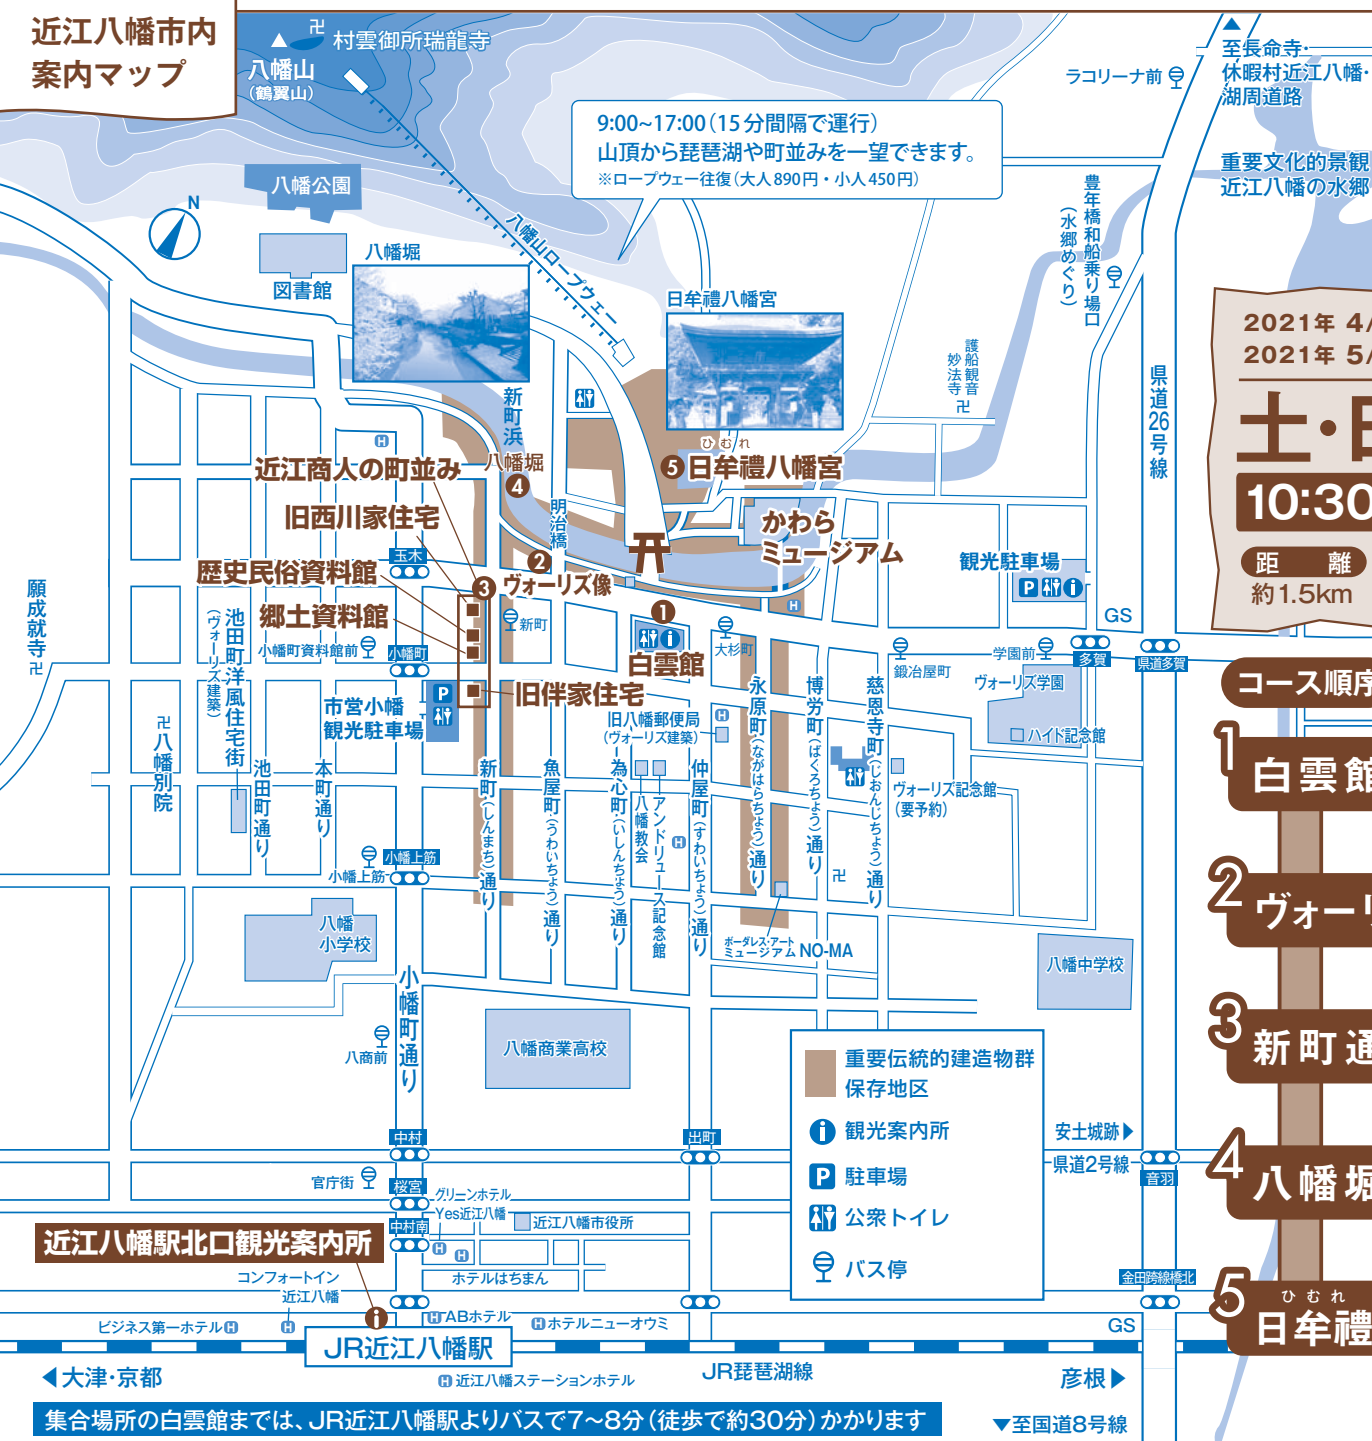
近江八幡市内
案内マップ

村雲御所瑞龍寺
八幡山
(鶴翼山)

ラコリーナ前
至長命寺・休暇村近江八幡・湖周道路

9:00~17:00(15分間隔で運行)
山頂から琵琶湖や町並みを一望できます。
※ロープウェー往復(大人890円・小人450円)

重要文化的景観
近江八幡の水郷

八幡公園
八幡堀
図書館
八幡山ロープウェー
日牟禮八幡宮
豊年橋和船乗り場(水郷めぐり)
護船観音
妙法寺
県道26号線

2021年 4
2021年 5
土・日
10:30
距離
約1.5km

新町浜
近江商人の町並み
八幡堀 4
ひむれ
5 日牟禮八幡宮
旧西川家住宅
明治橋
かわら
ミュージアム
観光駐車場
歴史民俗資料館
玉木
2
3 ヴォーリズ像
郷土資料館
新町
1
白雲館
大杉町
鍛冶屋町
学園前
多賀
県道多賀
GS
願成就寺
池田町洋風住宅街(ヴォーリズ建築)
小幡町資料館前
小幡町
市営小幡観光駐車場
旧伴家住宅
旧八幡郵便局(ヴォーリズ建築)
永原町(ながはらちょう)通り
博労町(ばくろちょう)通り
慈恩寺町(じおんじちょう)通り
ヴォーリズ学園
ハイド記念館
ヴォーリズ記念館(要予約)
コース順序
1 白雲館
八幡別院
池田町通り
本町通り
新町(しんまち)通り
魚屋町(うおやちょう)通り
為心町(いしんちょう)通り
八幡教会
アンドリュース記念館
仲屋町(すわいちょう)通り
小幡上筋
2 ヴォー
八幡小学校
ボーダレス・アートミュージアム NO-MA
八幡中学校
3 新町通
小幡町通り
八商前
八幡商業高校
重要伝統的建造物群保存地区
観光案内所
駐車場
公衆トイレ
バス停
安土城跡
県道2号線
音羽
4 八幡堀
中村
出町
官庁街
桜宮
グリーンホテル
Yes近江八幡
近江八幡市役所
中村南
近江八幡駅北口観光案内所
ホテルはちまん
コンフォートイン近江八幡
金田跨線橋北
ひむれ
5 日牟禮
ABホテル
ホテルニューオウミ
ビジネス第一ホテル
JR近江八幡駅
GS
大津・京都
近江八幡ステーションホテル
JR琵琶湖線
彦根
集合場所の白雲館までは、JR近江八幡駅よりバスで7~8分(徒歩で約30分)かかります
至国道8号線